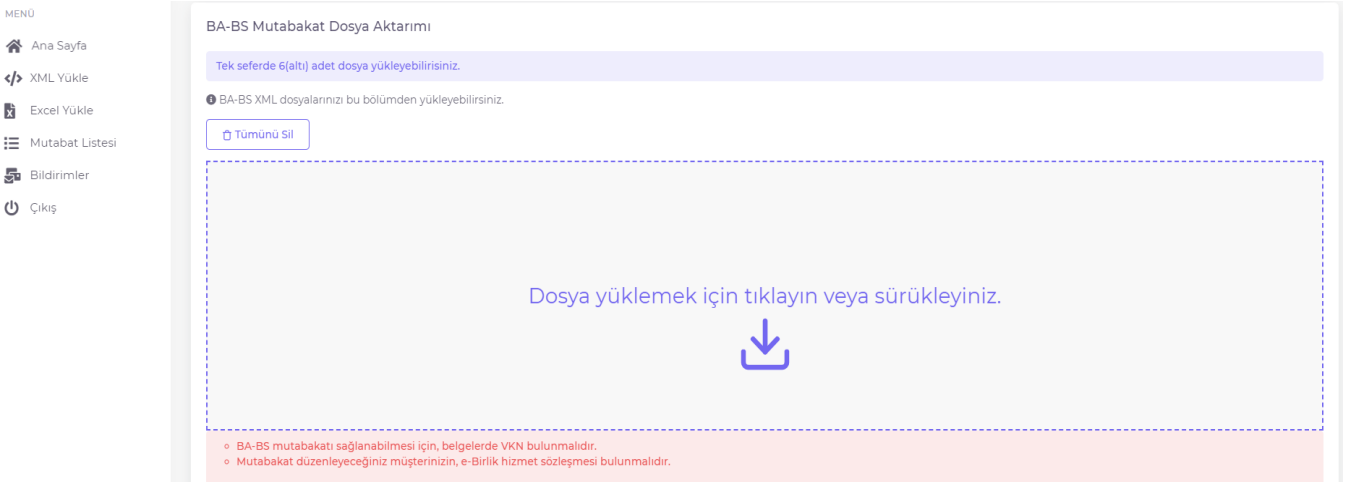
MENÜ

Ana Sayfa

XML Yükle

Excel Yükle

Mutabat Listesi

Bildirimler

Çıkış

BA-BS Mutabakat Dosya Aktarımı

Tek seferde 6(altı) adet dosya yükleyebilirsiniz.

BA-BS XML dosyalarınızı bu bölümden yükleyebilirsiniz.

Tümünü Sil

Dosya yüklemek için tıklayın veya sürükleyiniz.

- BA-BS mutabakatı sağlanabilmesi için, belgelerde VKN bulunmalıdır.
- Mutabakat düzenleyeceğiniz müşterinizin, e-Birlik hizmet sözleşmesi bulunmalıdır.